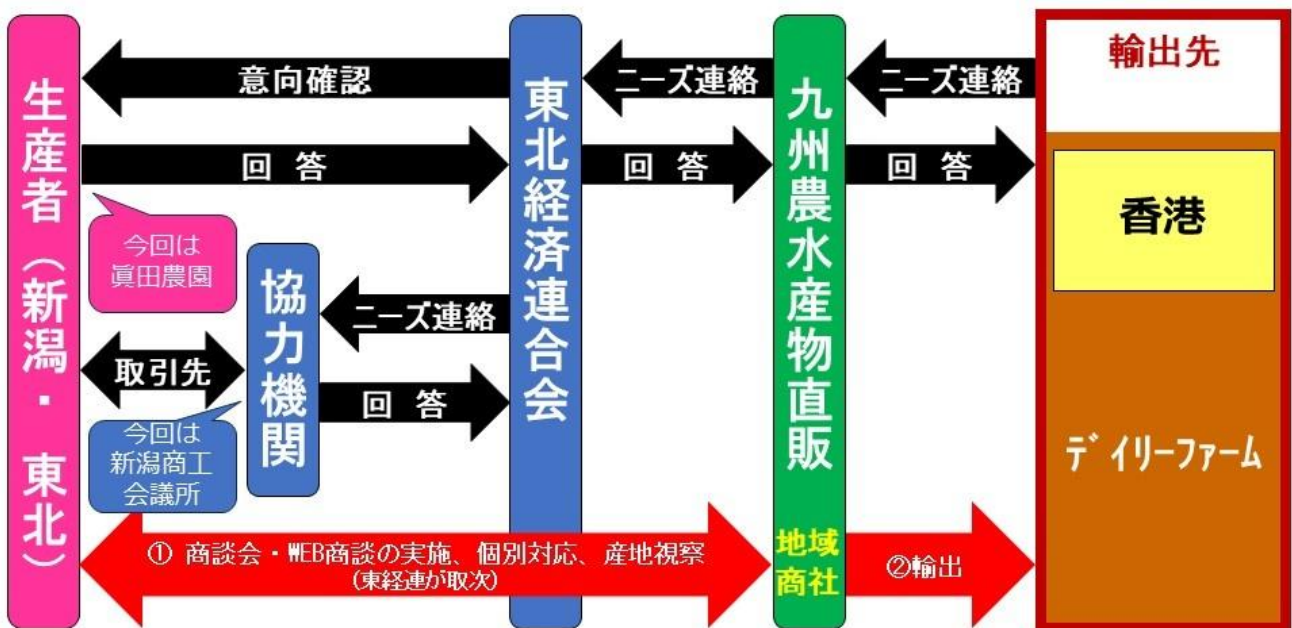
生産者（新潟・東北）

意向確認

回 答

今回は眞田農園

取引先

今回は新潟商工会議所

協力機関

ニーズ連絡

回 答

東北経済連合会

ニーズ連絡

回 答

九州農水産物直販

地域商社

ニーズ連絡

回 答

輸出先

香港

デイリーファーム

① 商談会・WEB商談の実施、個別対応、産地視察
（東経連が取次）

②輸出